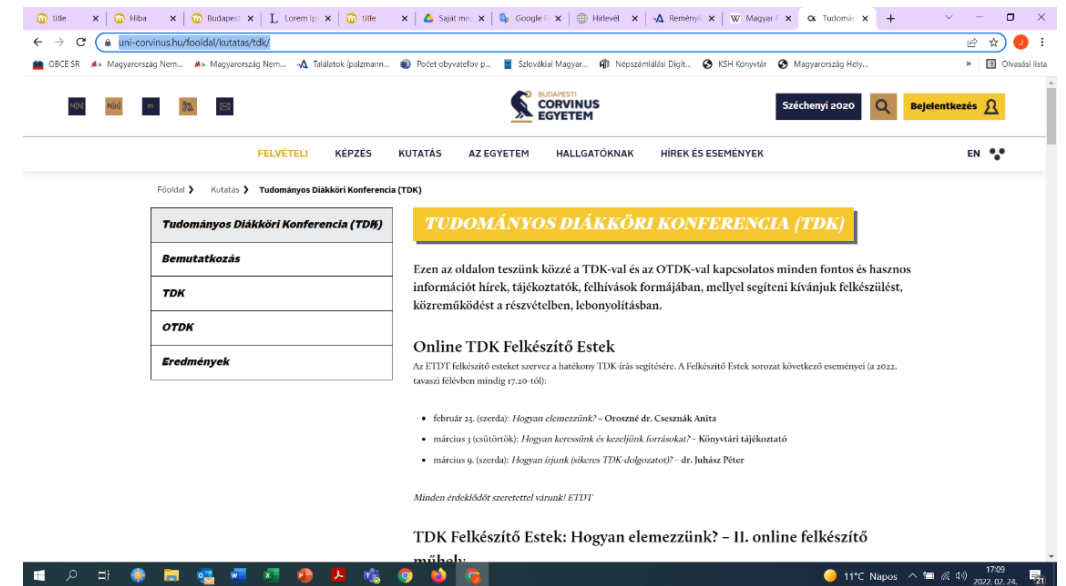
title | Hiba | Budapest | Lorem Ip | title | Saját me | Google | Hírlevél | Reményi | Magyar | Tudomá | +

uni-corvinus.hu/fooldal/kutatas/tdk/

OBCE SR | Magyarország Nem... | Magyarország Nem... | Találatok (palzmann... | Počet obyvateľov p... | Szlovákiai Magyar... | Népszámlálási Digit... | KSH Konyvtár | Magyarország Hely... | Olvasási lista

BUDAPESTI CORVINUS EGYETEM

Széchenyi 2020

Bejelentkezés

FELVÉTELI KÉPZÉS KUTATÁS AZ EGYETEM HALLGATÓKNAK HÍREK ÉS ESEMÉNYEK EN

Főoldal › Kutatás › Tudományos Diákköri Konferencia (TDK)

Tudományos Diákköri Konferencia (TDK)

Bemutatkozás

TDK

OTDK

Eredmények

TUDOMÁNYOS DIÁKKÖRI KONFERENCIA (TDK)

Ezen az oldalon teszünk közzé a TDK-val és az OTDK-val kapcsolatos minden fontos és hasznos információt hírek, tájékoztatók, felhívások formájában, mellyel segíteni kívánjuk felkészülést, közreműködést a részvételben, lebonyolításban.

Online TDK Felkészítő Estek

Az ETDT felkészítő esteket szervez a hatékony TDK-írás segítésére. A Felkészítő Estek sorozat következő eseményei (a 2022. tavaszi félévben mindig 17.20-tól):

- február 23. (szerda): Hogyan elemezzünk? – Oroszné dr. Csesznák Anita
- március 3 (csütörtök): Hogyan keressünk és kezeljünk forrásokat? – Könyvtári tájékoztató
- március 9. (szerda): Hogyan írjunk (sikeres TDK-dolgozatot)? – dr. Juhász Péter

Minden érdeklődőt szeretettel várunk! ETDT

TDK Felkészítő Estek: Hogyan elemezzünk? – II. online felkészítő műhely

11°C Napos 17:09 2022. 02. 24.